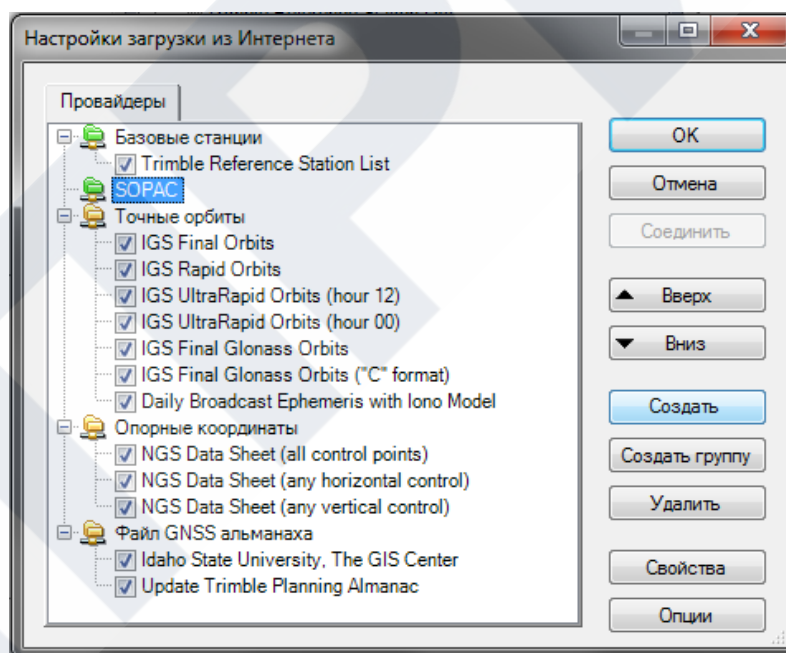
Настройки загрузки из Интернета

Провайдеры

Базовые станции
Trimble Reference Station List
SOPAC
Точные орбиты
IGS Final Orbits
IGS Rapid Orbits
IGS UltraRapid Orbits (hour 12)
IGS UltraRapid Orbits (hour 00)
IGS Final Glonass Orbits
IGS Final Glonass Orbits ("C" format)
Daily Broadcast Ephemeris with Iono Model
Опорные координаты
NGS Data Sheet (all control points)
NGS Data Sheet (any horizontal control)
NGS Data Sheet (any vertical control)
Файл GNSS альманаха
Idaho State University, The GIS Center
Update Trimble Planning Almanac

OK
Отмена
Соединить
Вверх
Вниз
Создать
Создать группу
Удалить
Свойства
Опции